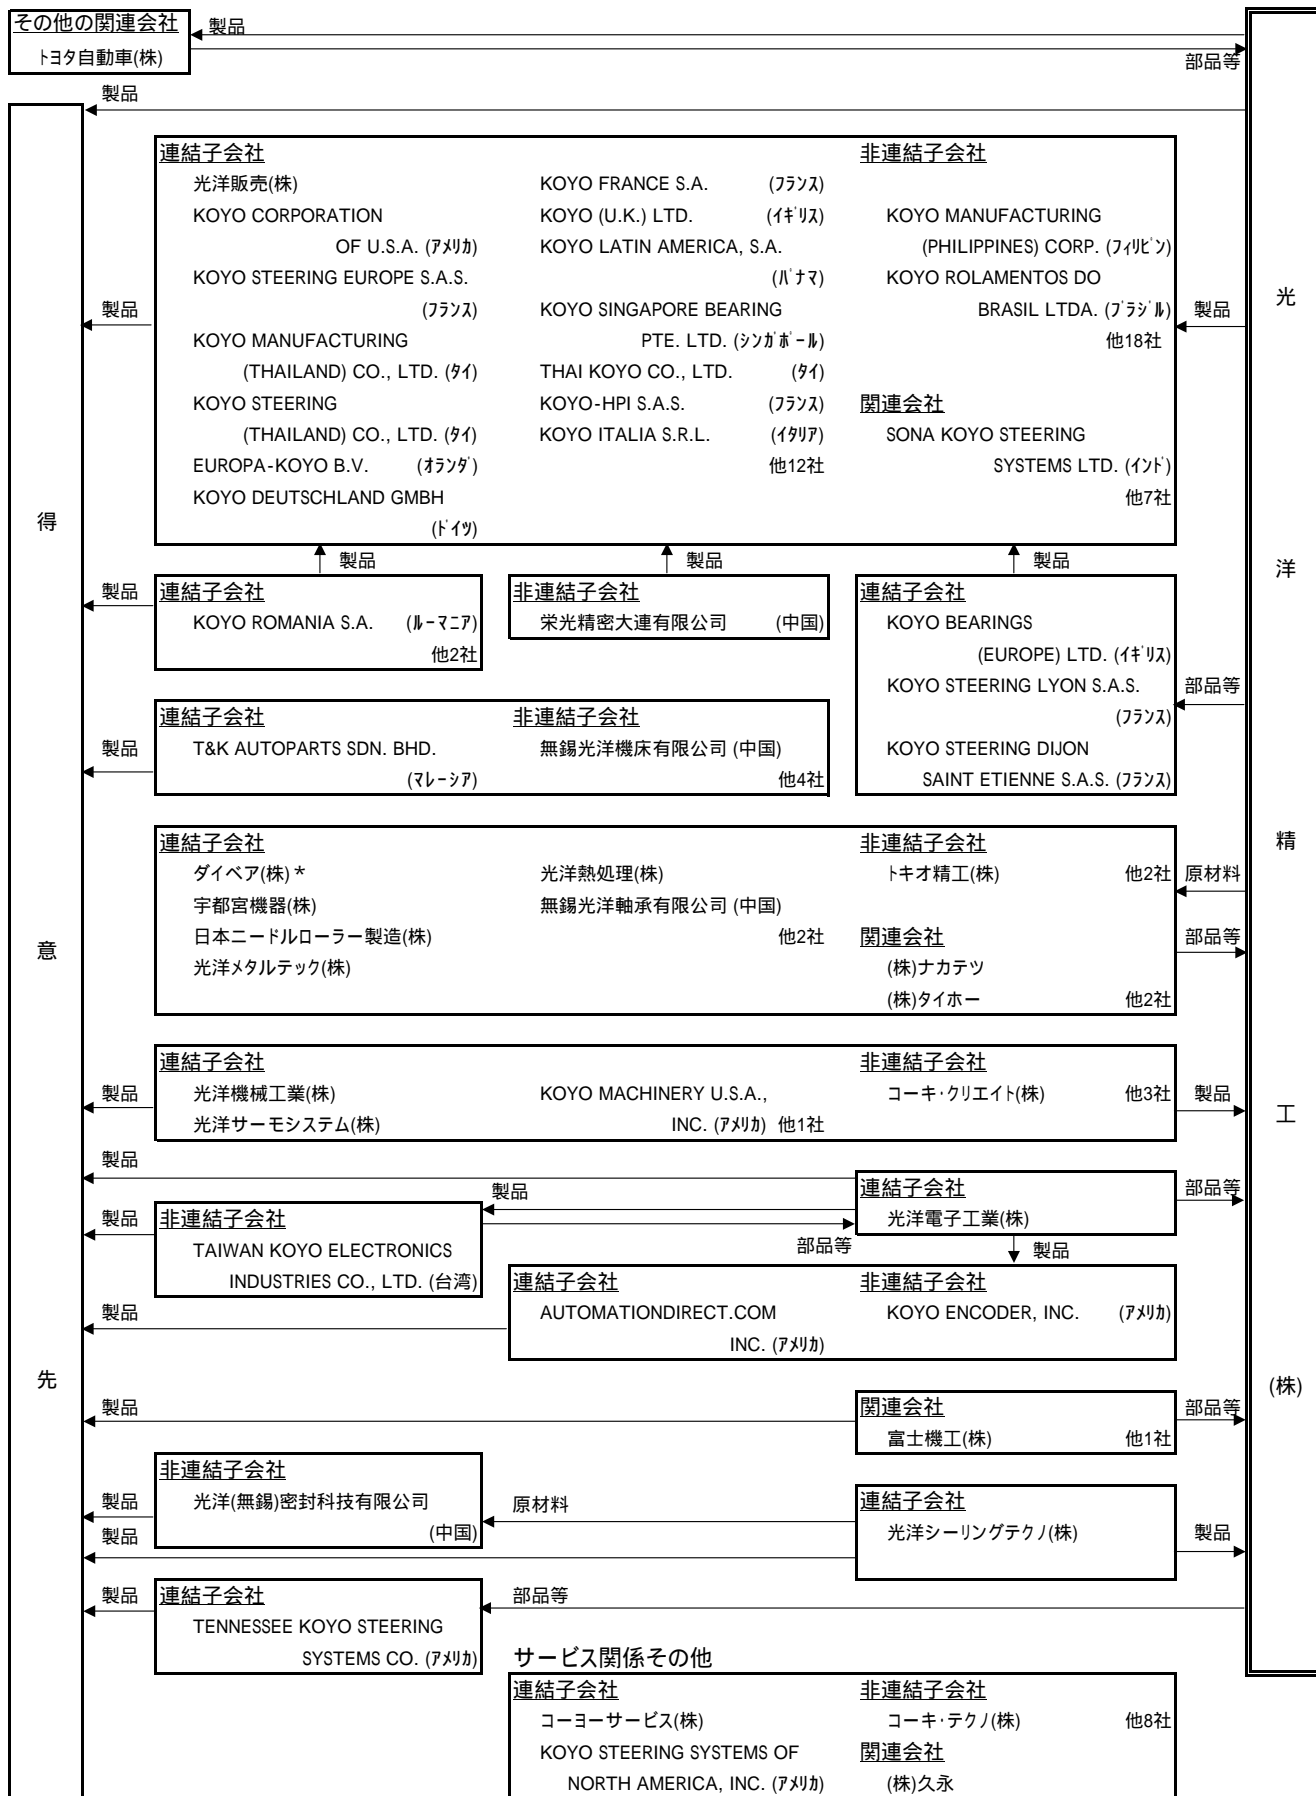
その他の関連会社
トヨタ自動車(株)
製品
部品等
製品

得意先

光洋精工(株)

連結子会社
光洋販売(株)
KOYO CORPORATION OF U.S.A. (ｱﾒﾘｶ)
KOYO STEERING EUROPE S.A.S. (ﾌﾗﾝｽ)
KOYO MANUFACTURING (THAILAND) CO., LTD. (ﾀｲ)
KOYO STEERING (THAILAND) CO., LTD. (ﾀｲ)
EUROPA-KOYO B.V. (ｵﾗﾝﾀﾞ)
KOYO DEUTSCHLAND GMBH (ﾄﾞｲﾂ)
KOYO FRANCE S.A. (ﾌﾗﾝｽ)
KOYO (U.K.) LTD. (ｲｷﾞﾘｽ)
KOYO LATIN AMERICA, S.A. (ﾊﾟﾅﾏ)
KOYO SINGAPORE BEARING PTE. LTD. (ｼﾝｶﾞﾎﾟｰﾙ)
THAI KOYO CO., LTD. (ﾀｲ)
KOYO-HPI S.A.S. (ﾌﾗﾝｽ)
KOYO ITALIA S.R.L. (ｲﾀﾘｱ)
他12社
非連結子会社
KOYO MANUFACTURING (PHILIPPINES) CORP. (ﾌｨﾘﾋﾟﾝ)
KOYO ROLAMENTOS DO BRASIL LTDA. (ﾌﾞﾗｼﾞﾙ)
他18社
関連会社
SONA KOYO STEERING SYSTEMS LTD. (ｲﾝﾄﾞ)
他7社
製品
製品

製品
製品
製品

製品
連結子会社
KOYO ROMANIA S.A. (ﾙｰﾏﾆｱ)
他2社

非連結子会社
栄光精密大連有限公司 (中国)

連結子会社
KOYO BEARINGS (EUROPE) LTD. (ｲｷﾞﾘｽ)
KOYO STEERING LYON S.A.S. (ﾌﾗﾝｽ)
KOYO STEERING DIJON SAINT ETIENNE S.A.S. (ﾌﾗﾝｽ)
部品等

製品
連結子会社
T&K AUTOPARTS SDN. BHD. (ﾏﾚｰｼｱ)
非連結子会社
無錫光洋機床有限公司 (中国)
他4社

連結子会社
ダイベア(株) *
宇都宮機器(株)
日本ニードルローラー製造(株)
光洋メタルテック(株)
光洋熱処理(株)
無錫光洋軸承有限公司 (中国)
他2社
非連結子会社
トキオ精工(株)
他2社
関連会社
(株)ナカテツ
(株)タイホー
他2社
原材料
部品等

製品
連結子会社
光洋機械工業(株)
光洋サーモシステム(株)
KOYO MACHINERY U.S.A., INC. (ｱﾒﾘｶ) 他1社
非連結子会社
コーキ･クリエイト(株)
他3社
製品

製品
製品
連結子会社
光洋電子工業(株)
部品等
製品
部品等
製品
非連結子会社
TAIWAN KOYO ELECTRONICS INDUSTRIES CO., LTD. (台湾)
製品
製品
連結子会社
AUTOMATIONDIRECT.COM INC. (ｱﾒﾘｶ)
非連結子会社
KOYO ENCODER, INC. (ｱﾒﾘｶ)

製品
関連会社
富士機工(株)
他1社
部品等

非連結子会社
光洋(無錫)密封科技有限公司 (中国)
製品
製品
原材料
連結子会社
光洋シーリングテクノ(株)
製品

製品
連結子会社
TENNESSEE KOYO STEERING SYSTEMS CO. (ｱﾒﾘｶ)
部品等

サービス関係その他
連結子会社
コーヨーサービス(株)
KOYO STEERING SYSTEMS OF NORTH AMERICA, INC. (ｱﾒﾘｶ)
非連結子会社
コーキ･テクノ(株)
他8社
関連会社
(株)久永